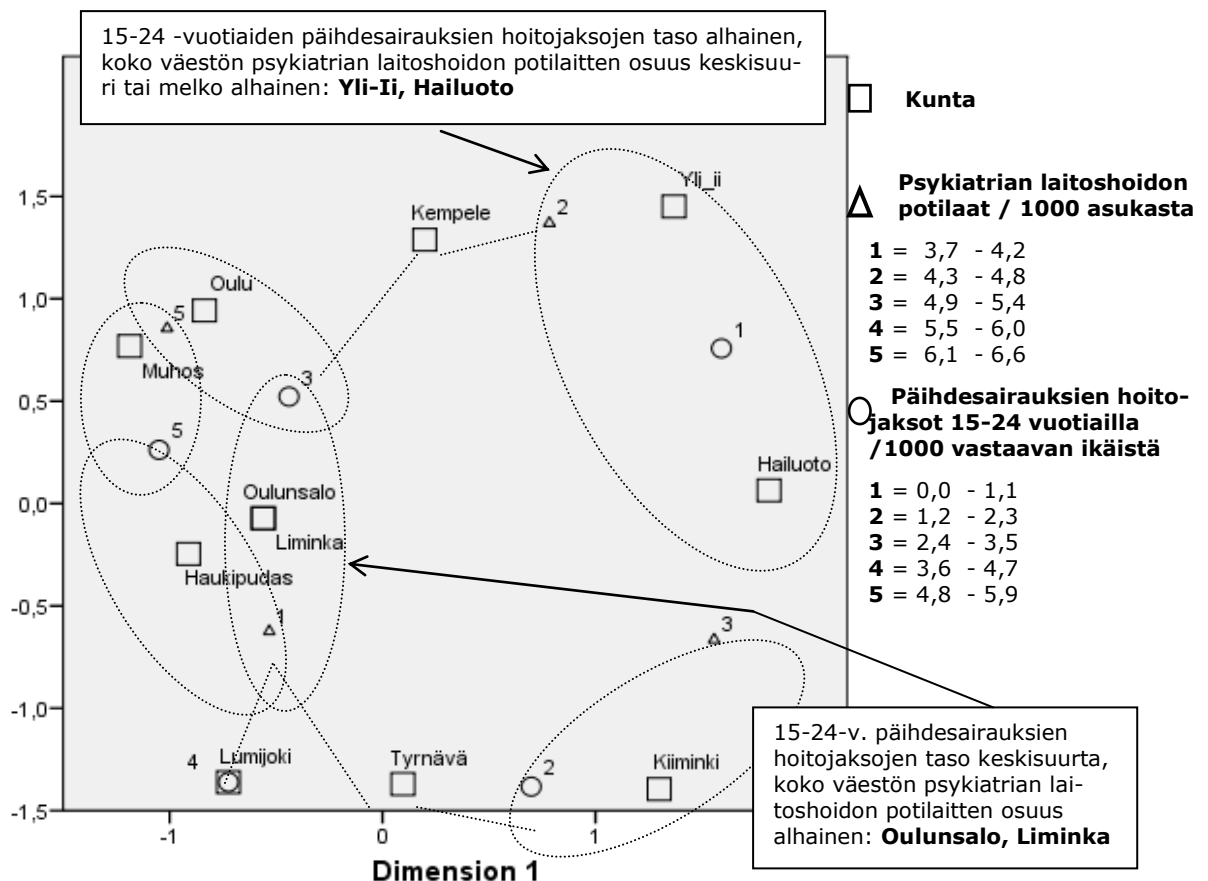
15-24 -vuotiaiden päihdesairauksien hoitojaksojen taso alhainen, koko väestön psykiatrian laitoshoidon potilaitten osuus keskisuuri tai melko alhainen: **Yli-Ii, Hailuoto**

Kunta

Psykiatrian laitoshoidon potilaat / 1000 asukasta

**1** = 3,7 - 4,2
**2** = 4,3 - 4,8
**3** = 4,9 - 5,4
**4** = 5,5 - 6,0
**5** = 6,1 - 6,6

Päihdesairauksien hoitojaksot 15-24 vuotiailla /1000 vastaavan ikäistä

**1** = 0,0 - 1,1
**2** = 1,2 - 2,3
**3** = 2,4 - 3,5
**4** = 3,6 - 4,7
**5** = 4,8 - 5,9

1,5
1,0
0,5
0,0
-0,5
-1,0
-1,5

Kempele
2
Yli_ii
Oulu
5
Muhos
3
1
5
Hailuoto
Oulunsalo
Liminka
Haukipudas
1
3
4
Lumijoki
Tyrnävä
2
Kiiminki

-1
0
1

Dimension 1

15-24-v. päihdesairauksien hoitojaksojen taso keskisuurta, koko väestön psykiatrian laitoshoidon potilaitten osuus alhainen: **Oulunsalo, Liminka**